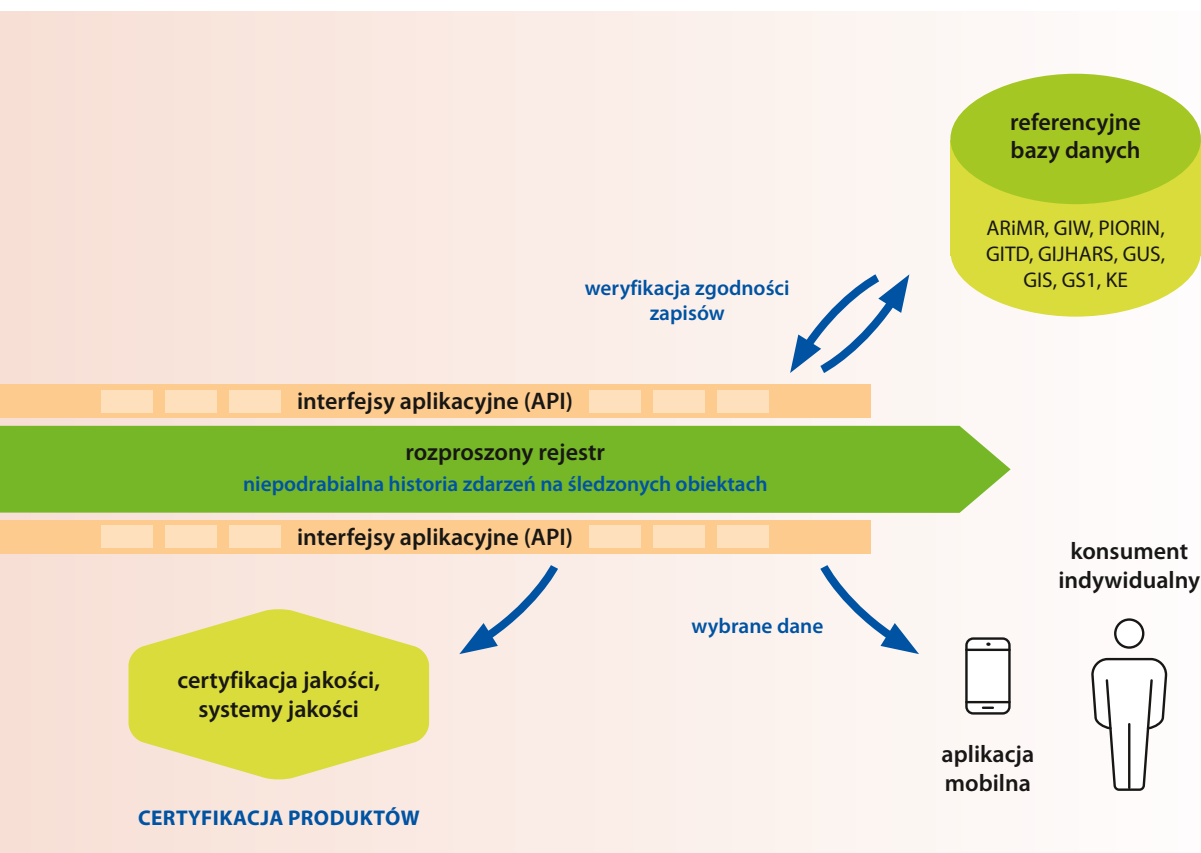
referencyjne bazy danych

ARiMR, GIW, PIORIN, GITD, GIJHARS, GUS, GIS, GS1, KE

weryfikacja zgodności zapisów

interfejsy aplikacyjne (API)

rozproszony rejestr
niepodrabialna historia zdarzeń na śledzonych obiektach

interfejsy aplikacyjne (API)

konsument indywidualny

wybrane dane

certyfikacja jakości, systemy jakości

aplikacja mobilna

CERTYFIKACJA PRODUKTÓW